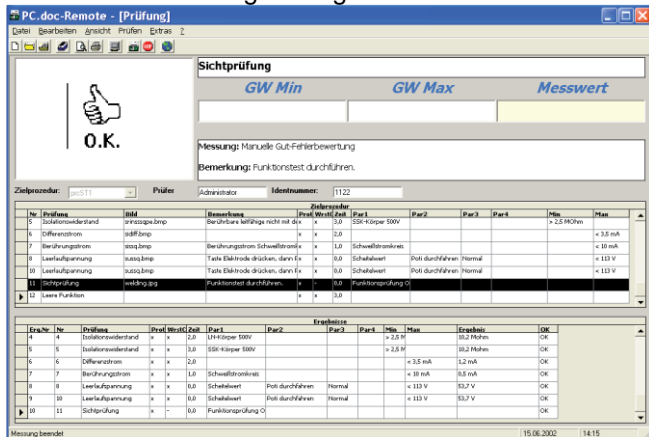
PC.doc-Remote - [Prüfung]

Datei Bearbeiten Ansicht Prüfen Extras ?

O.K.

Sichtprüfung

GW Min GW Max Messwert

Messung: Manuelle Gut-Fehlerbewertung

Bemerkung: Funktionstest durchführen.

Zielprozedur: pcST1 Prüfer Administrator Identnummer: 1122

Zielprozedur

| Nr | Prüfung | Bild | Bemerkung | Prot | WrstC | Zeit | Par1 | Par2 | Par3 | Par4 | Min | Max |
|---|---|---|---|---|---|---|---|---|---|---|---|---|
| 5 | Isolationswiderstand | isrisssqpe.bmp | Berührbare leitfähige nicht mit der | x | x | 3,0 | SSK-Körper 500V | | | | > 2,5 MOhm | |
| 6 | Differenzstrom | sdiff.bmp | | x | x | 2,0 | | | | | | < 3,5 mA |
| 7 | Berührungsstrom | sussq.bmp | Berührungsstrom Schweißstromkre | x | x | 1,0 | Schweißstromkreis | | | | | < 10 mA |
| 8 | Leerlaufspannung | sussq.bmp | Taste Elektrode drücken, dann Fe | x | x | 0,0 | Scheitelwert | Poti durchfahren | Normal | | | < 113 V |
| 10 | Leerlaufspannung | sussq.bmp | Taste Elektrode drücken, dann Fe | x | x | 0,0 | Scheitelwert | Poti durchfahren | Normal | | | < 113 V |
| 11 | Sichtprüfung | welding.jpg | Funktionstest durchführen. | x | - | 0,0 | Funktionsprüfung O | | | | | |
| 12 | Leere Funktion | | | x | x | 3,0 | | | | | | |

Ergebnisse

| Erg.Nr | Nr | Prüfung | Prot | WrstC | Zeit | Par1 | Par2 | Par3 | Par4 | Min | Max | Ergebnis | OK |
|---|---|---|---|---|---|---|---|---|---|---|---|---|---|
| 4 | 4 | Isolationswiderstand | x | x | 2,0 | LN-Körper 500V | | | | > 2,5 M | | 10,2 Mohm | OK |
| 5 | 5 | Isolationswiderstand | x | x | 3,0 | SSK-Körper 500V | | | | > 2,5 M | | 10,2 Mohm | OK |
| 6 | 6 | Differenzstrom | x | x | 2,0 | | | | | | < 3,5 mA | 1,2 mA | OK |
| 7 | 7 | Berührungsstrom | x | x | 1,0 | Schweißstromkreis | | | | | < 10 mA | 0,5 mA | OK |
| 8 | 8 | Leerlaufspannung | x | x | 0,0 | Scheitelwert | Poti durchfahren | Normal | | | < 113 V | 53,7 V | OK |
| 9 | 10 | Leerlaufspannung | x | x | 0,0 | Scheitelwert | Poti durchfahren | Normal | | | < 113 V | 53,7 V | OK |
| 10 | 11 | Sichtprüfung | x | - | 0,0 | Funktionsprüfung O | | | | | | | OK |

Messung beendet 15.06.2002 14:15